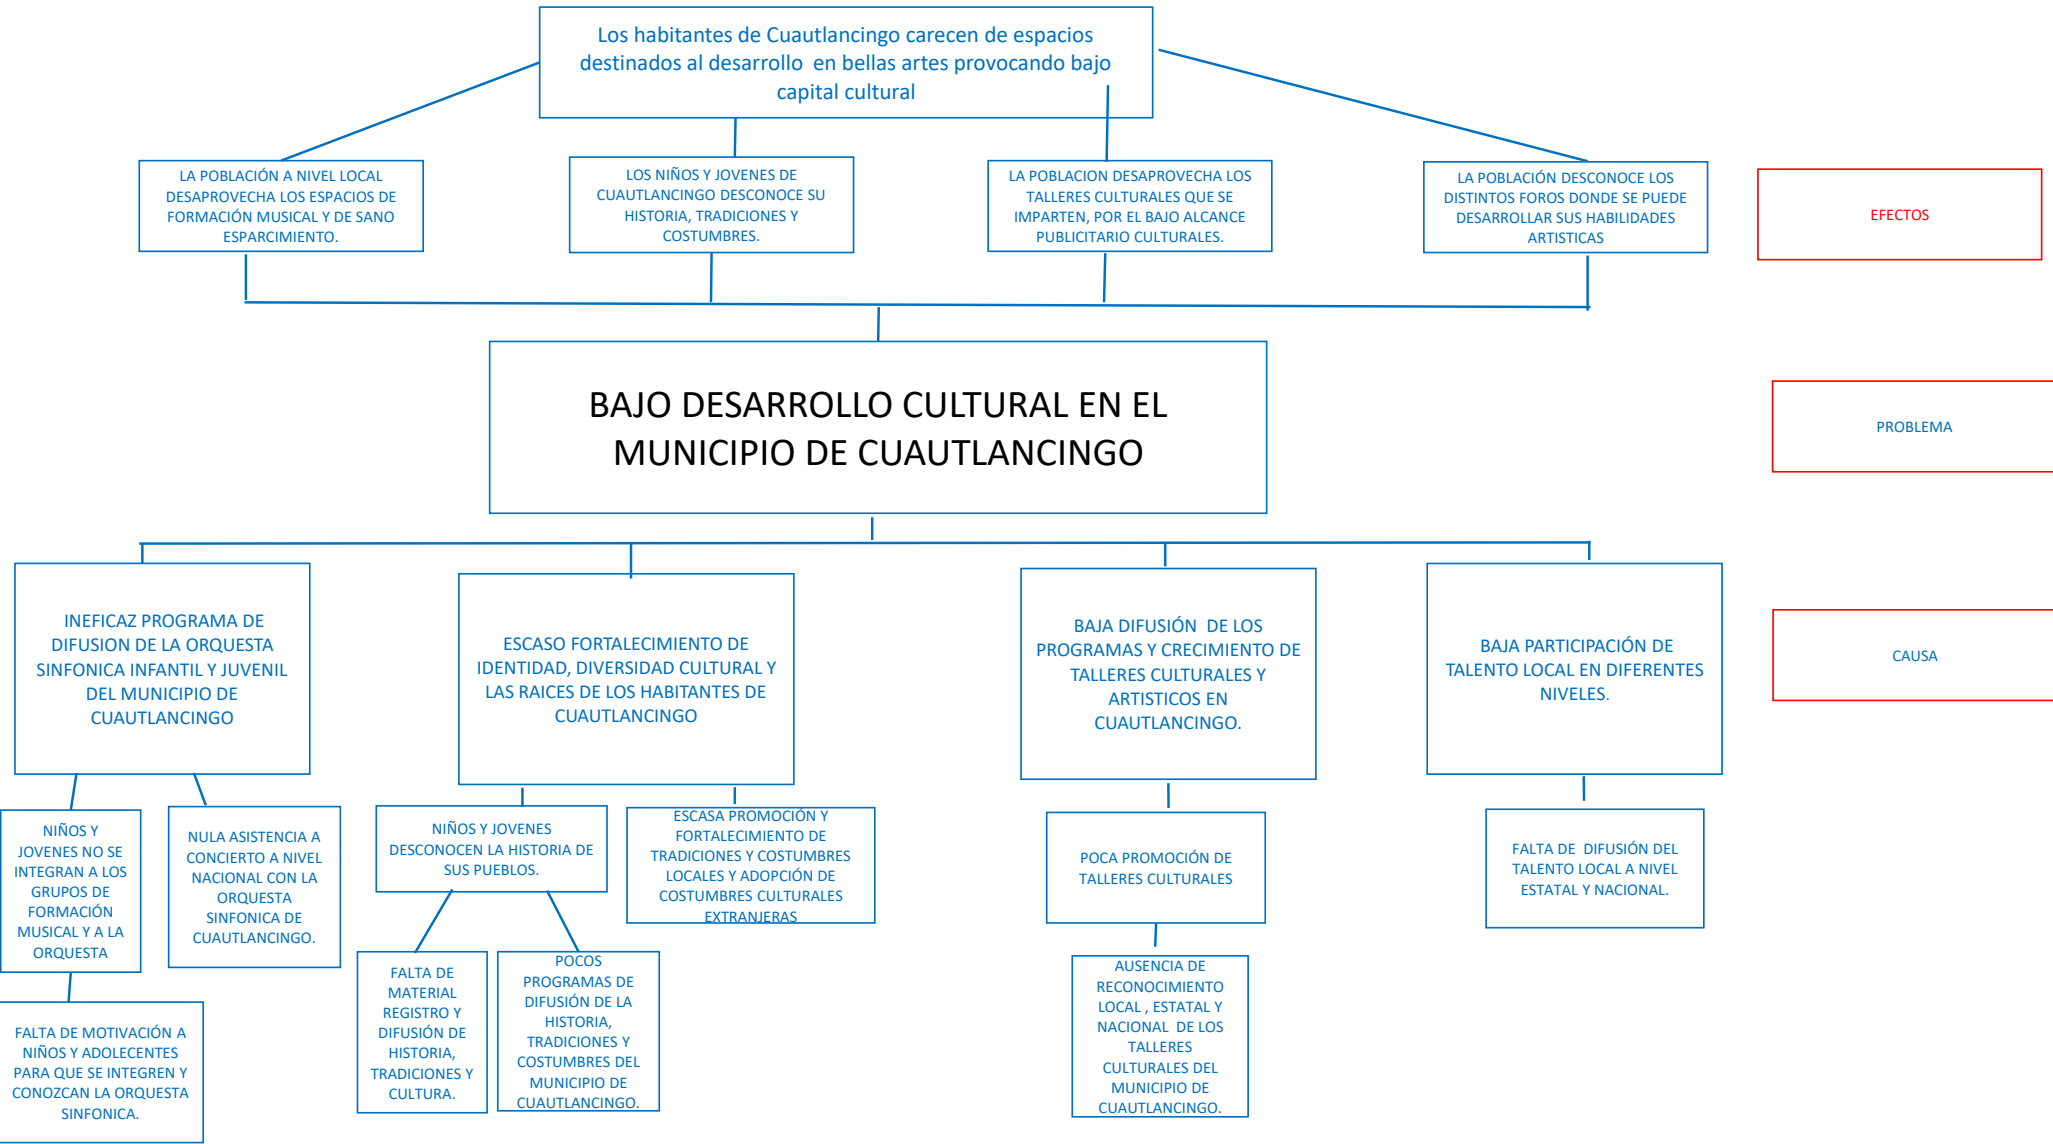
Los habitantes de Cuautlancingo carecen de espacios destinados al desarrollo en bellas artes provocando bajo capital cultural

LA POBLACIÓN A NIVEL LOCAL DESAPROVECHA LOS ESPACIOS DE FORMACIÓN MUSICAL Y DE SANO ESPARCIMIENTO.

LOS NIÑOS Y JOVENES DE CUAUTLANCINGO DESCONOCE SU HISTORIA, TRADICIONES Y COSTUMBRES.

LA POBLACION DESAPROVECHA LOS TALLERES CULTURALES QUE SE IMPARTEN, POR EL BAJO ALCANCE PUBLICITARIO CULTURALES.

LA POBLACIÓN DESCONOCE LOS DISTINTOS FOROS DONDE SE PUEDE DESARROLLAR SUS HABILIDADES ARTISTICAS

EFECTOS

BAJO DESARROLLO CULTURAL EN EL MUNICIPIO DE CUAUTLANCINGO

PROBLEMA

INEFICAZ PROGRAMA DE DIFUSION DE LA ORQUESTA SINFONICA INFANTIL Y JUVENIL DEL MUNICIPIO DE CUAUTLANCINGO

ESCASO FORTALECIMIENTO DE IDENTIDAD, DIVERSIDAD CULTURAL Y LAS RAICES DE LOS HABITANTES DE CUAUTLANCINGO

BAJA DIFUSIÓN DE LOS PROGRAMAS Y CRECIMIENTO DE TALLERES CULTURALES Y ARTISTICOS EN CUAUTLANCINGO.

BAJA PARTICIPACIÓN DE TALENTO LOCAL EN DIFERENTES NIVELES.

CAUSA

NIÑOS Y JOVENES NO SE INTEGRAN A LOS GRUPOS DE FORMACIÓN MUSICAL Y A LA ORQUESTA

NULA ASISTENCIA A CONCIERTO A NIVEL NACIONAL CON LA ORQUESTA SINFONICA DE CUAUTLANCINGO.

NIÑOS Y JOVENES DESCONOCEN LA HISTORIA DE SUS PUEBLOS.

ESCASA PROMOCIÓN Y FORTALECIMIENTO DE TRADICIONES Y COSTUMBRES LOCALES Y ADOPCIÓN DE COSTUMBRES CULTURALES EXTRANJERAS

POCA PROMOCIÓN DE TALLERES CULTURALES

FALTA DE DIFUSIÓN DEL TALENTO LOCAL A NIVEL ESTATAL Y NACIONAL.

FALTA DE MOTIVACIÓN A NIÑOS Y ADOLECENTES PARA QUE SE INTEGREN Y CONOZCAN LA ORQUESTA SINFONICA.

FALTA DE MATERIAL REGISTRO Y DIFUSIÓN DE HISTORIA, TRADICIONES Y CULTURA.

POCOS PROGRAMAS DE DIFUSIÓN DE LA HISTORIA, TRADICIONES Y COSTUMBRES DEL MUNICIPIO DE CUAUTLANCINGO.

AUSENCIA DE RECONOCIMIENTO LOCAL , ESTATAL Y NACIONAL DE LOS TALLERES CULTURALES DEL MUNICIPIO DE CUAUTLANCINGO.